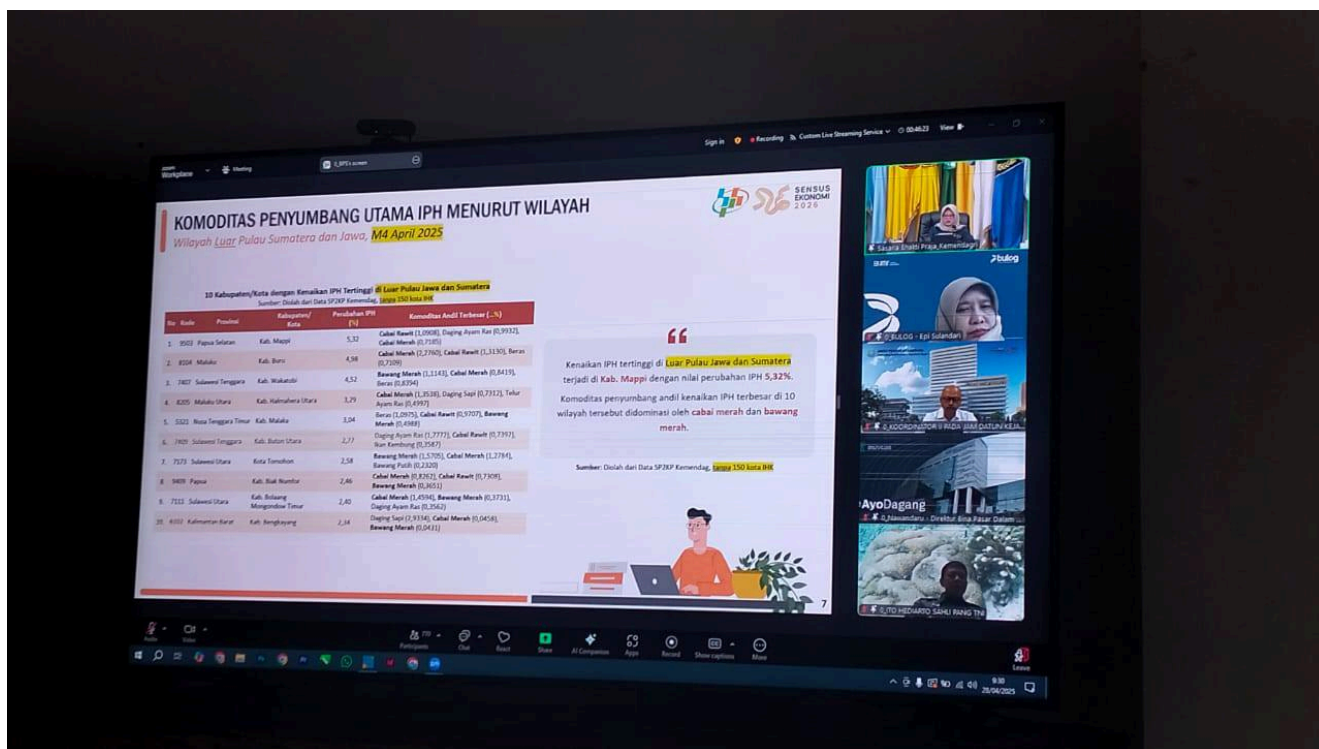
Workplace Meeting 1_BPS's screen

Sign in Recording Custom Live Streaming Service 00:46:23 View

KOMODITAS PENYUMBANG UTAMA IPH MENURUT WILAYAH

Wilayah Luar Pulau Sumatera dan Jawa, M4 April 2025

SENSUS EKONOMI 2026

10 Kabupaten/Kota dengan Kenaikan IPH Tertinggi di Luar Pulau Jawa dan Sumatera
Sumber: Diolah dari Data SP2KP Kemendag, tanpa 150 kota IHK

| No | Kode | Provinsi | Kabupaten/Kota | Perubahan IPH (%) | Komoditas Andil Terbesar (...%) |
|---|---|---|---|---|---|
| 1. | 9503 | Papua Selatan | Kab. Mappi | 5,32 | Cabai Rawit (1,0908), Daging Ayam Ras (0,9932), Cabai Merah (0,7185) |
| 2. | 8104 | Maluku | Kab. Buru | 4,98 | Cabai Merah (2,2760), Cabai Rawit (1,3130), Beras (0,7109) |
| 3. | 7407 | Sulawesi Tenggara | Kab. Wakatobi | 4,52 | Bawang Merah (1,1143), Cabai Merah (0,8419), Beras (0,8394) |
| 4. | 8205 | Maluku Utara | Kab. Halmahera Utara | 3,29 | Cabai Merah (1,3538), Daging Sapi (0,7312), Telur Ayam Ras (0,4997) |
| 5. | 5321 | Nusa Tenggara Timur | Kab. Malaka | 3,04 | Beras (2,0975), Cabai Rawit (0,9707), Bawang Merah (0,4988) |
| 6. | 7409 | Sulawesi Tenggara | Kab. Buton Utara | 2,77 | Daging Ayam Ras (1,7777), Cabai Rawit (0,7397), Ikan Kembung (0,3587) |
| 7. | 7173 | Sulawesi Utara | Kota Tomohon | 2,58 | Bawang Merah (1,5705), Cabai Merah (1,2784), Bawang Putih (0,2320) |
| 8. | 9409 | Papua | Kab. Biak Numfor | 2,46 | Cabai Merah (0,8262), Cabai Rawit (0,7309), Bawang Merah (0,3651) |
| 9. | 7112 | Sulawesi Utara | Kab. Bolaang Mongondow Timur | 2,40 | Cabai Merah (1,4594), Bawang Merah (0,3731), Daging Ayam Ras (0,2562) |
| 10. | 6102 | Kalimantan Barat | Kab. Bengkayang | 2,34 | Daging Sapi (2,9314), Cabai Merah (0,0458), Bawang Merah (0,0431) |

Kenaikan IPH tertinggi di Luar Pulau Jawa dan Sumatera terjadi di Kab. Mappi dengan nilai perubahan IPH 5,32%.

Komoditas penyumbang andil kenaikan IPH terbesar di 10 wilayah tersebut didominasi oleh cabai merah dan bawang merah.

Sumber: Diolah dari Data SP2KP Kemendag, tanpa 150 kota IHK

7

Sasana Bhakti Praja Kemendagri
bulog
0_BULOG - Epi Sulandari
0_KOORDINATOR 9 PADA JAM DATUN KEJA...
AyoDagang
0_Nawandaru - Direktur Bina Pasar Dalam ...
0_ITO HEDIARTO SAHU PANG TNI

Audio Video Participants Chat React Share AI Companion Apps Record Show captions More Leave

9:30 28/04/2025